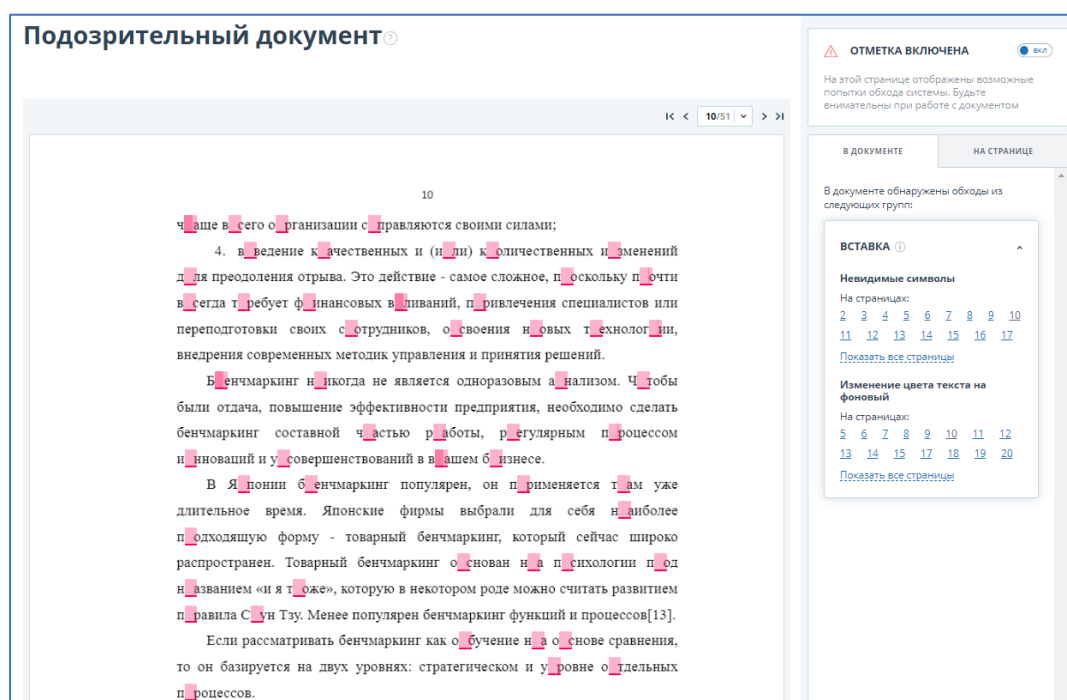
Подозрительный документ

ОТМЕТКА ВКЛЮЧЕНА вкл

На этой странице отображены возможные попытки обхода системы. Будьте внимательны при работе с документом

10/51

В ДОКУМЕНТЕ НА СТРАНИЦЕ

В документе обнаружены обходы из следующих групп:

ВСТАВКА

Невидимые символы
На страницах:
2 3 4 5 6 7 8 9 10 11 12 13 14 15 16 17
Показать все страницы

Изменение цвета текста на фоновый
На страницах:
5 6 7 8 9 10 11 12 13 14 15 17 18 19 20
Показать все страницы

10

ч аще в сего о рганизации с правляются своими силами;

4. в ведение к ачественных и (и ли) к оличественных и зменений д ля преодоления отрыва. Это действие - самое сложное, п оскольку п очти в сегда т ребует ф инансовых в ливаний, п ривлечения специалистов или переподготовки своих с отрудников, о своения н овых т ехнолог ии, внедрения современных методик управления и принятия решений.

Б енчмаркинг н икогда не является одноразовым а нализом. Ч тобы были отдача, повышение эффективности предприятия, необходимо сделать бенчмаркинг составной ч астью р аботы, р егулярным п роцессом и нноваций и у совершенствований в в ашем б изнесе.

В Я понии б енчмаркинг популярен, он п рименяется т ам уже длительное время. Японские фирмы выбрали для себя н аиболее п одходящую форму - товарный бенчмаркинг, который сейчас широко распространен. Товарный бенчмаркинг о снован н а п сихологии п од н азванием «и я т оже», которую в некотором роде можно считать развитием п равила С ун Тзу. Менее популярен бенчмаркинг функций и процессов[13].

Если рассматривать бенчмаркинг как о бучение н а о снове сравнения, то он базируется на двух уровнях: стратегическом и у ровне о тдельных п роцессов.